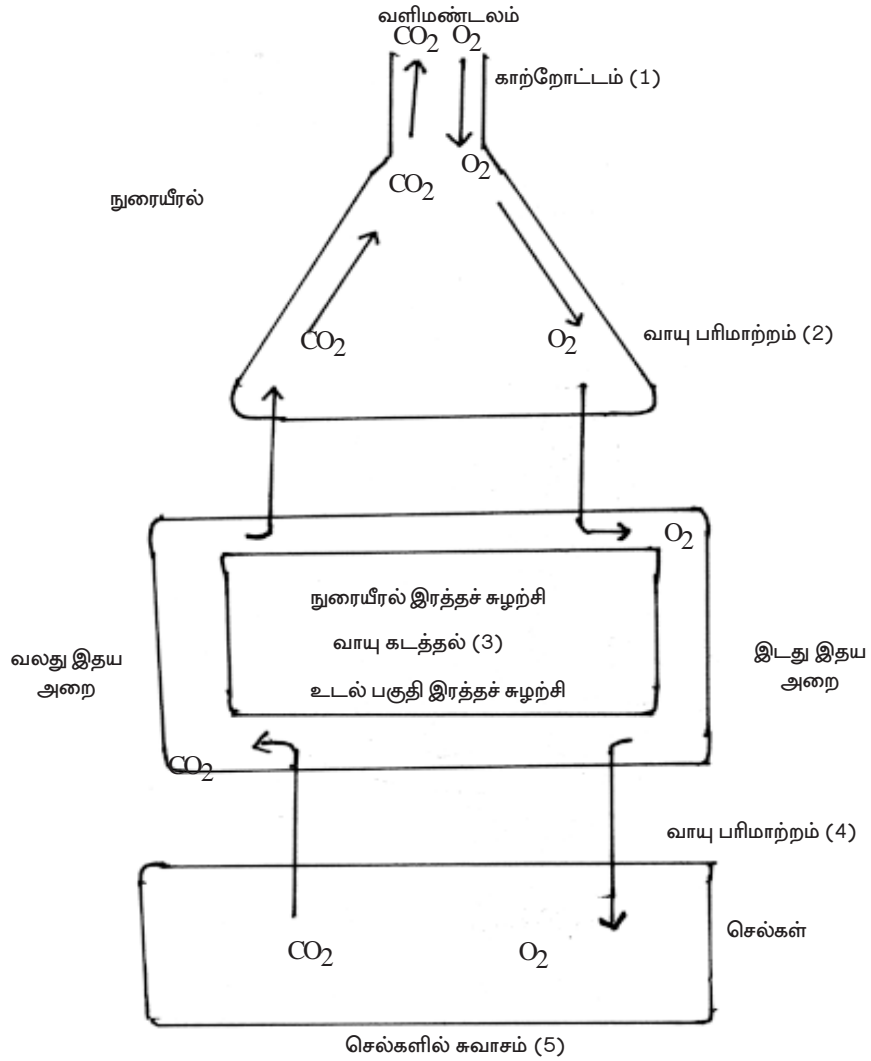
வளிமண்டலம்
$CO_2$ $O_2$
காற்றோட்டம் (1)

$O_2$
நுரையீரல்
$CO_2$

$CO_2$
$O_2$
வாயு பரிமாற்றம் (2)

$O_2$

நுரையீரல் இரத்தச் சுழற்சி

வாயு கடத்தல் (3)

வலது இதய அறை

இடது இதய அறை

உடல் பகுதி இரத்தச் சுழற்சி

$CO_2$

வாயு பரிமாற்றம் (4)

செல்கள்

$CO_2$
$O_2$

செல்களில் சுவாசம் (5)